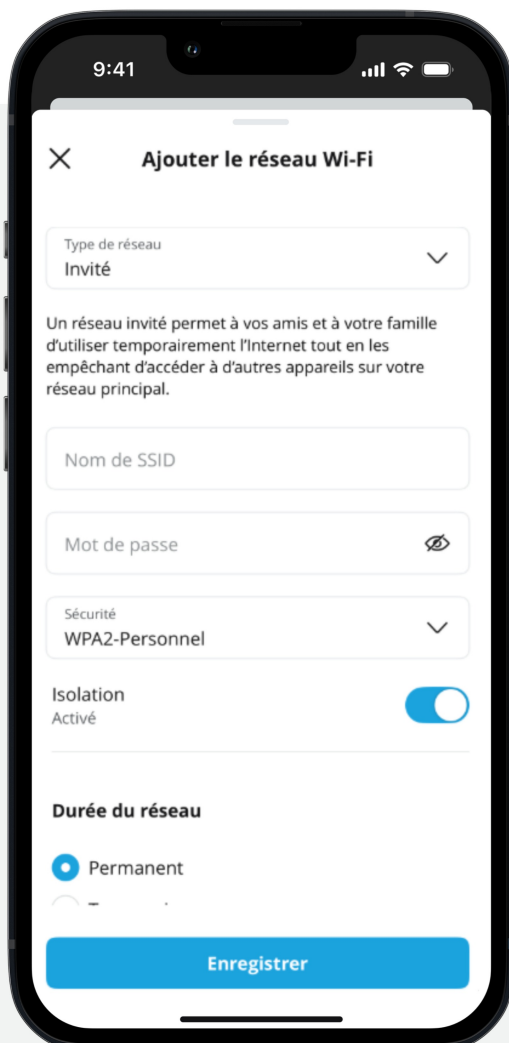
9:41

Ajouter le réseau Wi-Fi

Type de réseau
Invité

Un réseau invité permet à vos amis et à votre famille d'utiliser temporairement l'Internet tout en les empêchant d'accéder à d'autres appareils sur votre réseau principal.

Nom de SSID

Mot de passe

Sécurité
WPA2-Personnel

Isolation
Activé

Durée du réseau

Permanent

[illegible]

Enregistrer